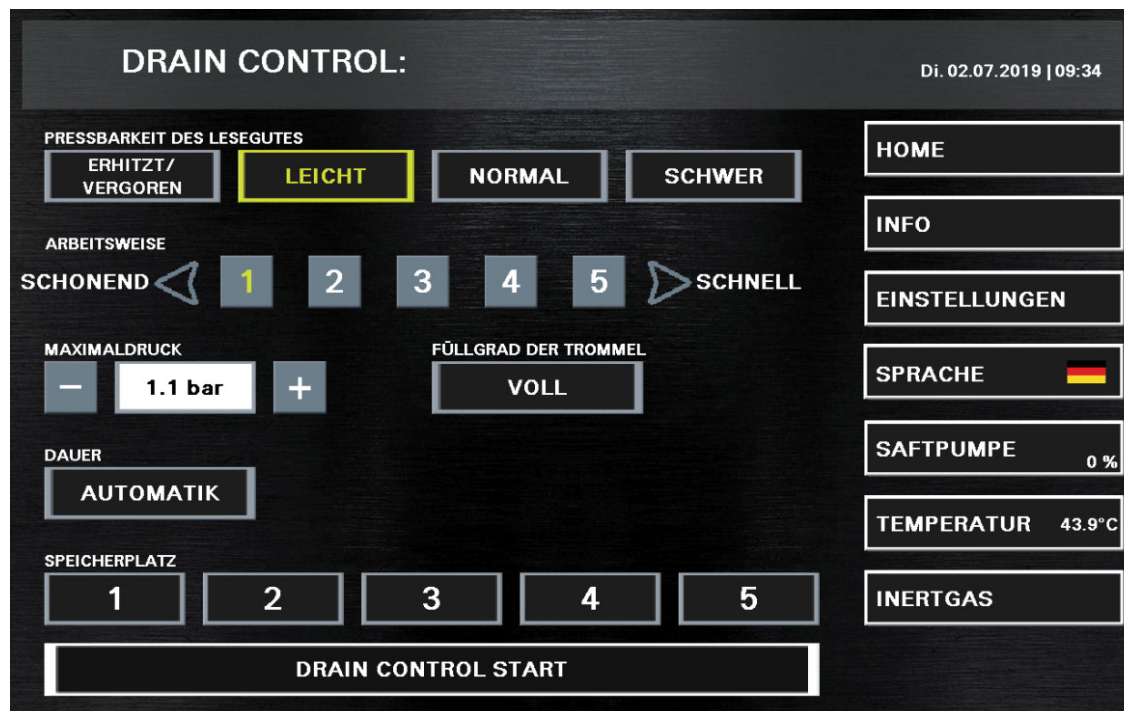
DRAIN CONTROL:

Di. 02.07.2019 | 09:34

PRESSBARKEIT DES LESEGUTES

ERHITZT/ VERGOREN

LEICHT

NORMAL

SCHWER

ARBEITSWEISE

SCHONEND

1

2

3

4

5

SCHNELL

MAXIMALDRUCK

−

1.1 bar

+

FÜLLGRAD DER TROMMEL

VOLL

DAUER

AUTOMATIK

SPEICHERPLATZ

1

2

3

4

5

DRAIN CONTROL START

HOME

INFO

EINSTELLUNGEN

SPRACHE

SAFTPUMPE

0 %

TEMPERATUR

43.9°C

INERTGAS